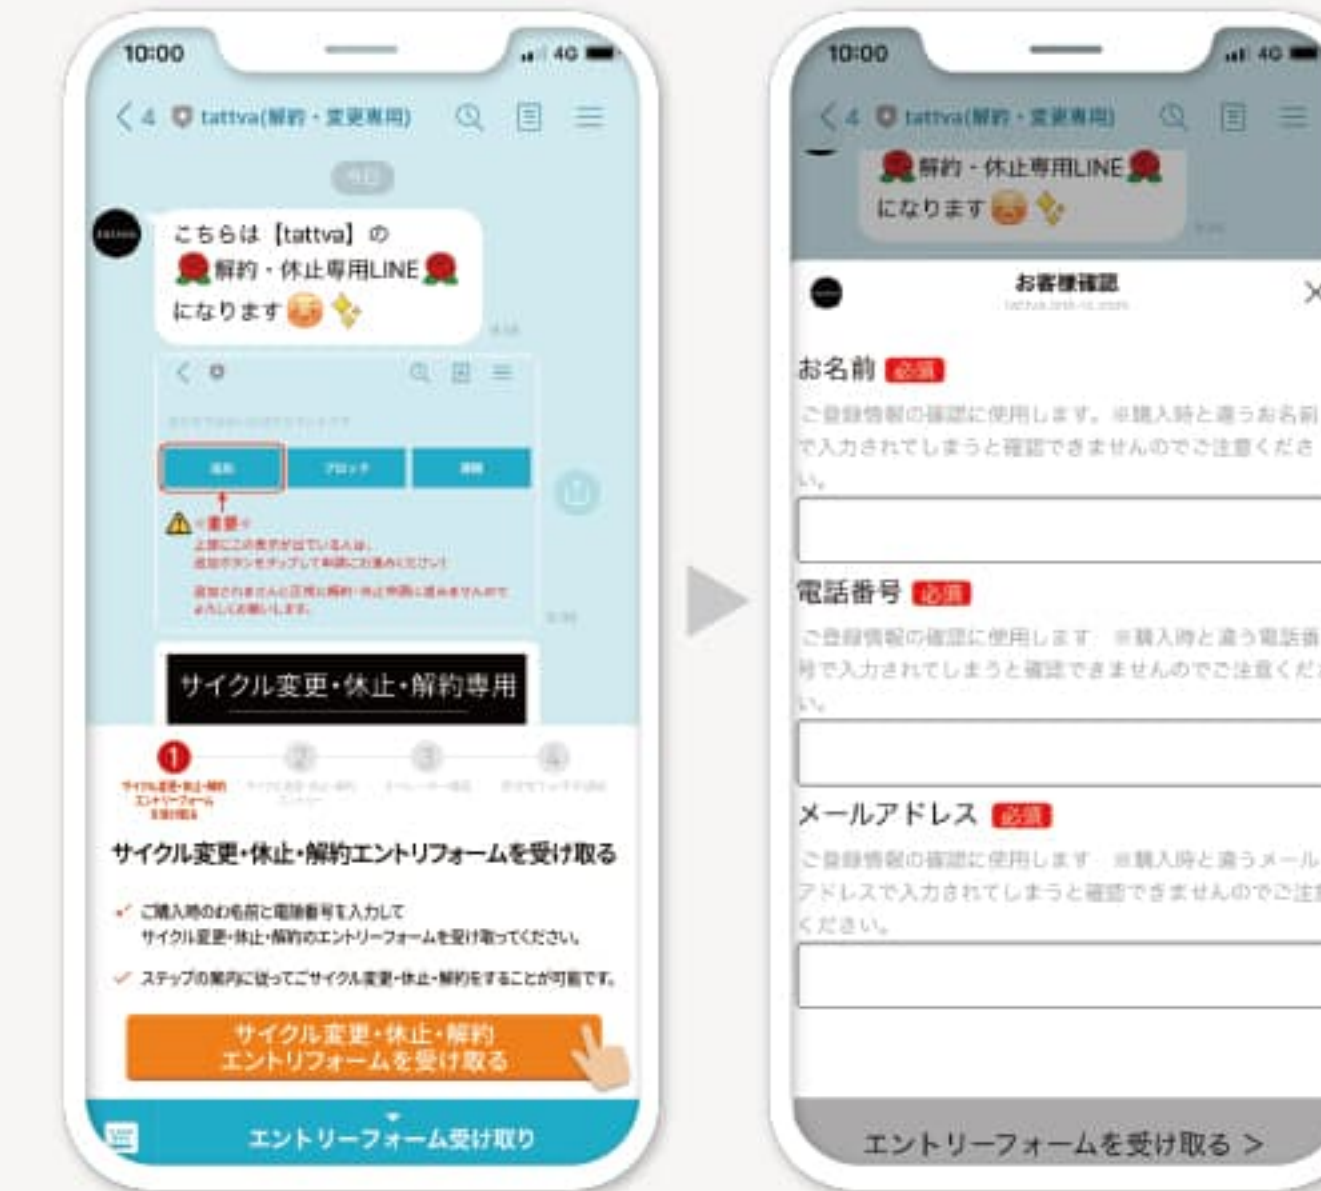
10:00

4G

< 4 tattva(解約・変更専用)

こちらは【tattva】の
解約・休止専用LINE
になります

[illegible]

サイクル変更・休止・解約専用

1 2 3 4

サイクル変更・休止・解約エントリフォームを受け取る

ご購入時のお名前と電話番号を入力して
サイクル変更・休止・解約のエントリーフォームを受け取ってください。

ステップの案内に従ってごサイクル変更・休止・解約をすることが可能です。

サイクル変更・休止・解約
エントリフォームを受け取る

エントリーフォーム受け取り

10:00

4G

< 4 tattva(解約・変更専用)

解約・休止専用LINE
になります

お客様確認

お名前 必須

ご登録情報の確認に使用します。※購入時と違うお名前で入力されてしまうと確認できませんのでご注意ください。

電話番号 必須

ご登録情報の確認に使用します ※購入時と違う電話番号で入力されてしまうと確認できませんのでご注意ください。

メールアドレス 必須

ご登録情報の確認に使用します ※購入時と違うメールアドレスで入力されてしまうと確認できませんのでご注意ください。

エントリーフォームを受け取る >